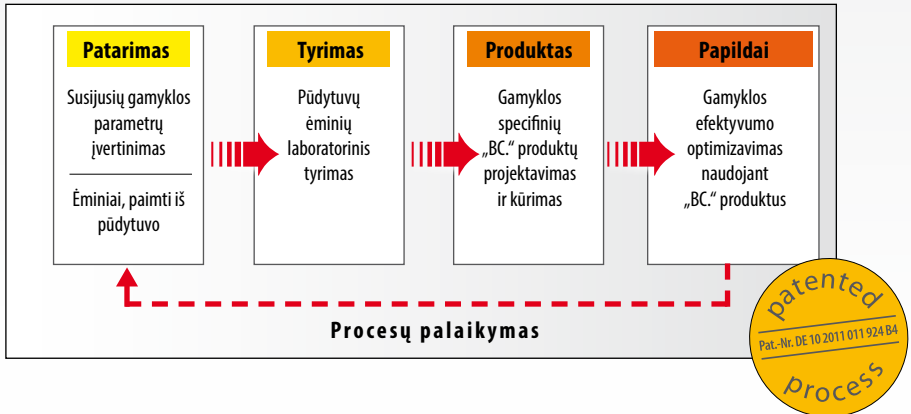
Patarimas

Susijusių gamyklos parametrų įvertinimas

Ėminiai, paimti iš pūdytuvo

Tyrimas

Pūdytuvų ėminių laboratorinis tyrimas

Produktas

Gamyklos specifinių „BC." produktų projektavimas ir kūrimas

Papildai

Gamyklos efektyvumo optimizavimas naudojant „BC." produktus

Procesų palaikymas

patented
Pat.-Nr. DE 10 2011 011 924 B4
process